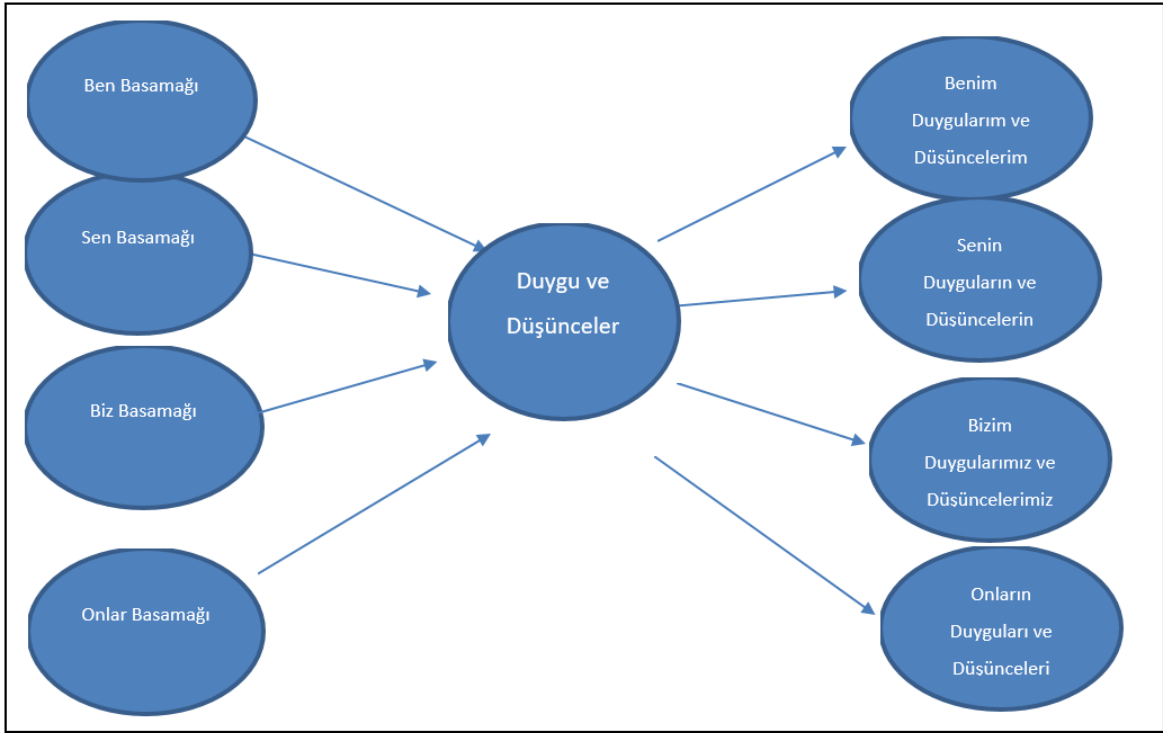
Ben Basamağı

Sen Basamağı

Biz Basamağı

Onlar Basamağı

Duygu ve Düşünceler

Benim Duygularım ve Düşüncelerim

Senin Duyguların ve Düşüncelerin

Bizim Duygularımız ve Düşüncelerimiz

Onların Duyguları ve Düşünceleri